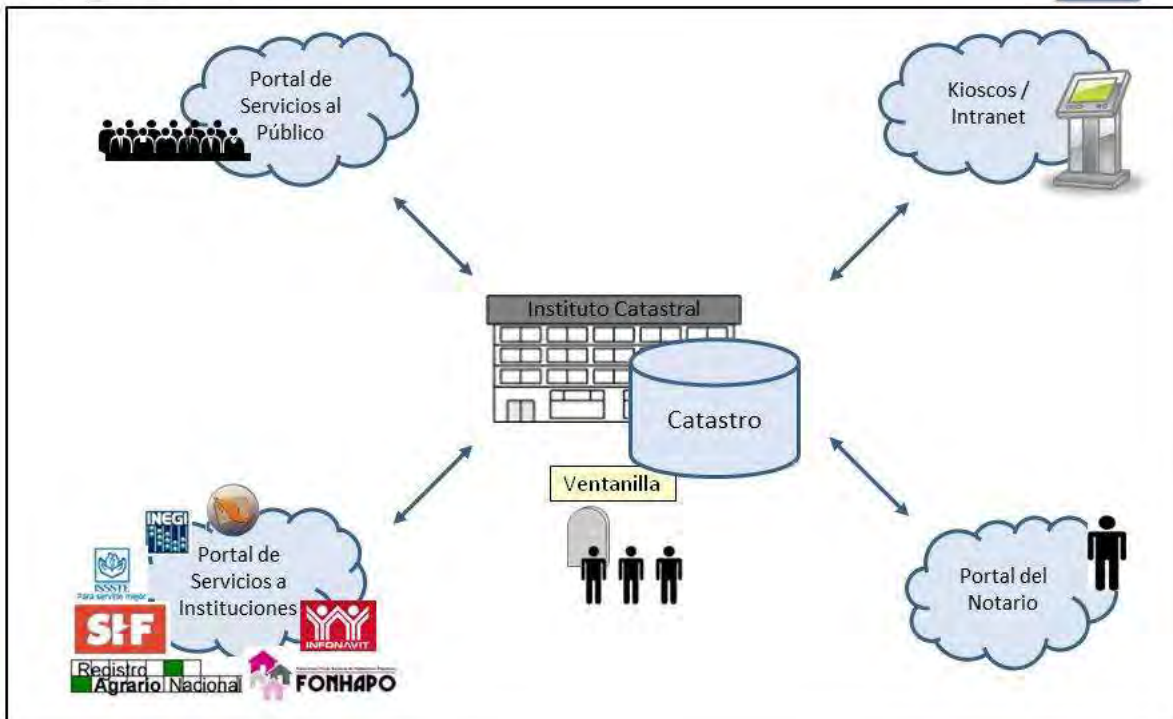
Portal de Servicios al Público

Kioscos / Intranet

Instituto Catastral

Catastro

Ventanilla

INEGI

ISSSTE
Para servirte mejor

Portal de Servicios a Instituciones

SHF

INFONAVIT

Registro Agrario Nacional

FONHAPO

Portal del Notario